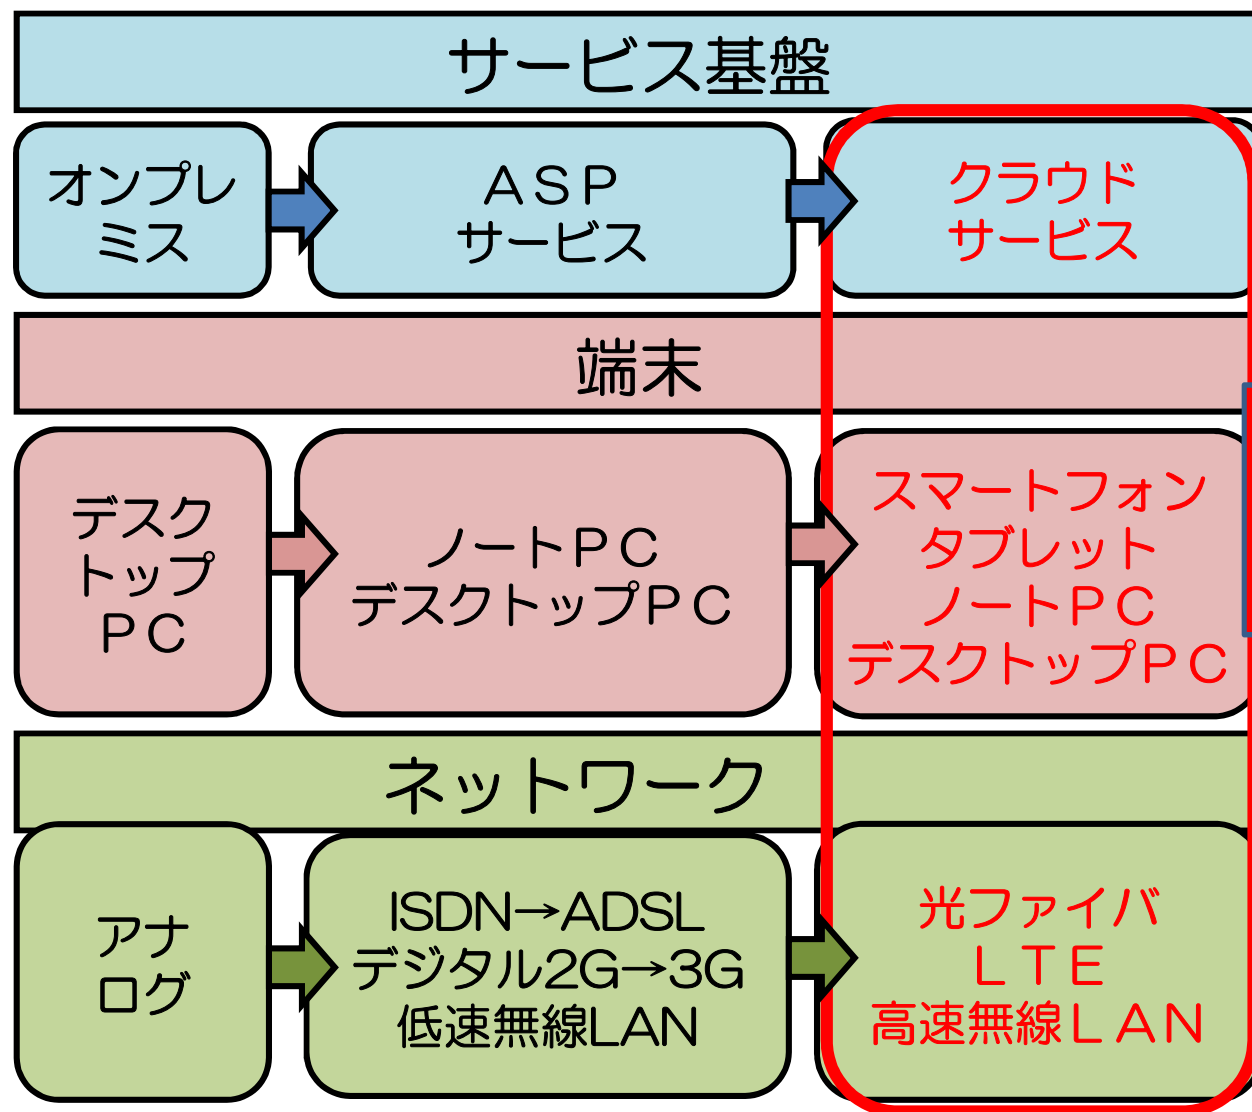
サービス基盤

オンプレミス

ＡＳＰ サービス

クラウド サービス

端末

デスクトップ ＰＣ

ノートＰＣ デスクトップＰＣ

スマートフォン タブレット ノートＰＣ デスクトップＰＣ

ネットワーク

アナログ

ISDN→ADSL デジタル2G→3G 低速無線LAN

光ファイバ ＬＴＥ 高速無線ＬＡＮ